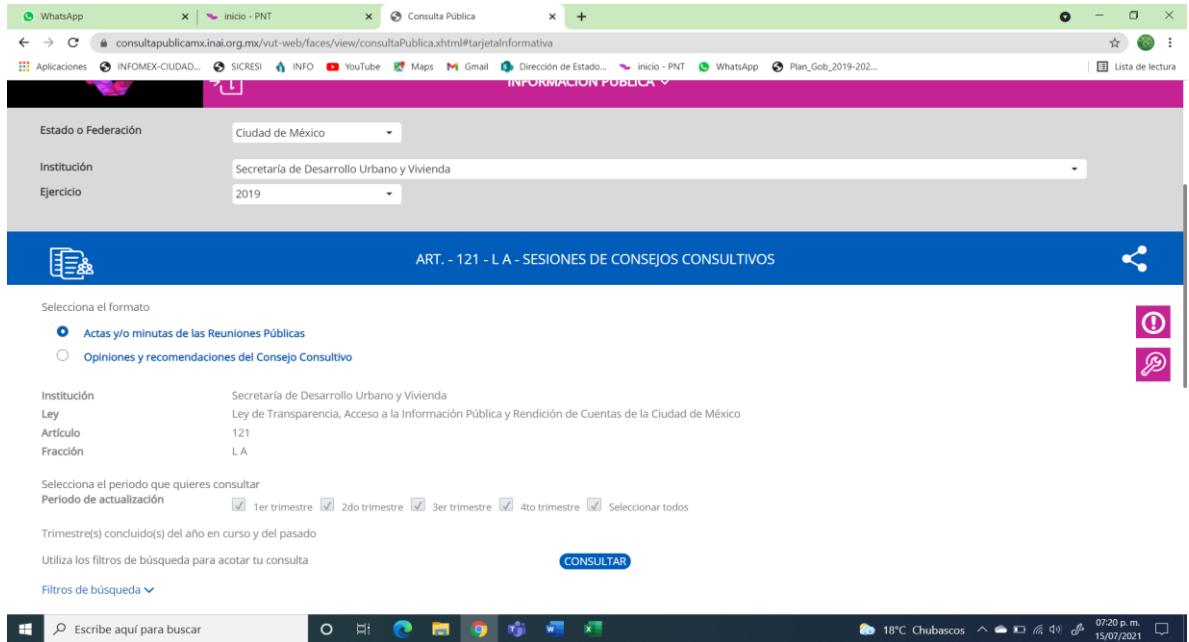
WhatsApp × inicio - PNT × Consulta Pública × +

consultapublicamx.inai.org.mx/vut-web/faces/view/consultaPublica.xhtml#tarjetaInformativa

Aplicaciones INFOMEX-CIUDAD... SICRESI INFO YouTube Maps Gmail Dirección de Estado... inicio - PNT WhatsApp Plan_Gob_2019-202... Lista de lectura

INFORMACIÓN PÚBLICA

Estado o Federación Ciudad de México

Institución Secretaría de Desarrollo Urbano y Vivienda

Ejercicio 2019

ART. - 121 - L A - SESIONES DE CONSEJOS CONSULTIVOS

Selecciona el formato

Actas y/o minutas de las Reuniones Públicas

Opiniones y recomendaciones del Consejo Consultivo

Institución Secretaría de Desarrollo Urbano y Vivienda
Ley Ley de Transparencia, Acceso a la Información Pública y Rendición de Cuentas de la Ciudad de México
Artículo 121
Fracción L A

Selecciona el periodo que quieres consultar
Periodo de actualización 1er trimestre 2do trimestre 3er trimestre 4to trimestre Seleccionar todos

Trimestre(s) concluido(s) del año en curso y del pasado

Utiliza los filtros de búsqueda para acotar tu consulta CONSULTAR

Filtros de búsqueda

Escribe aquí para buscar

18°C Chubascos 07:20 p. m. 15/07/2021